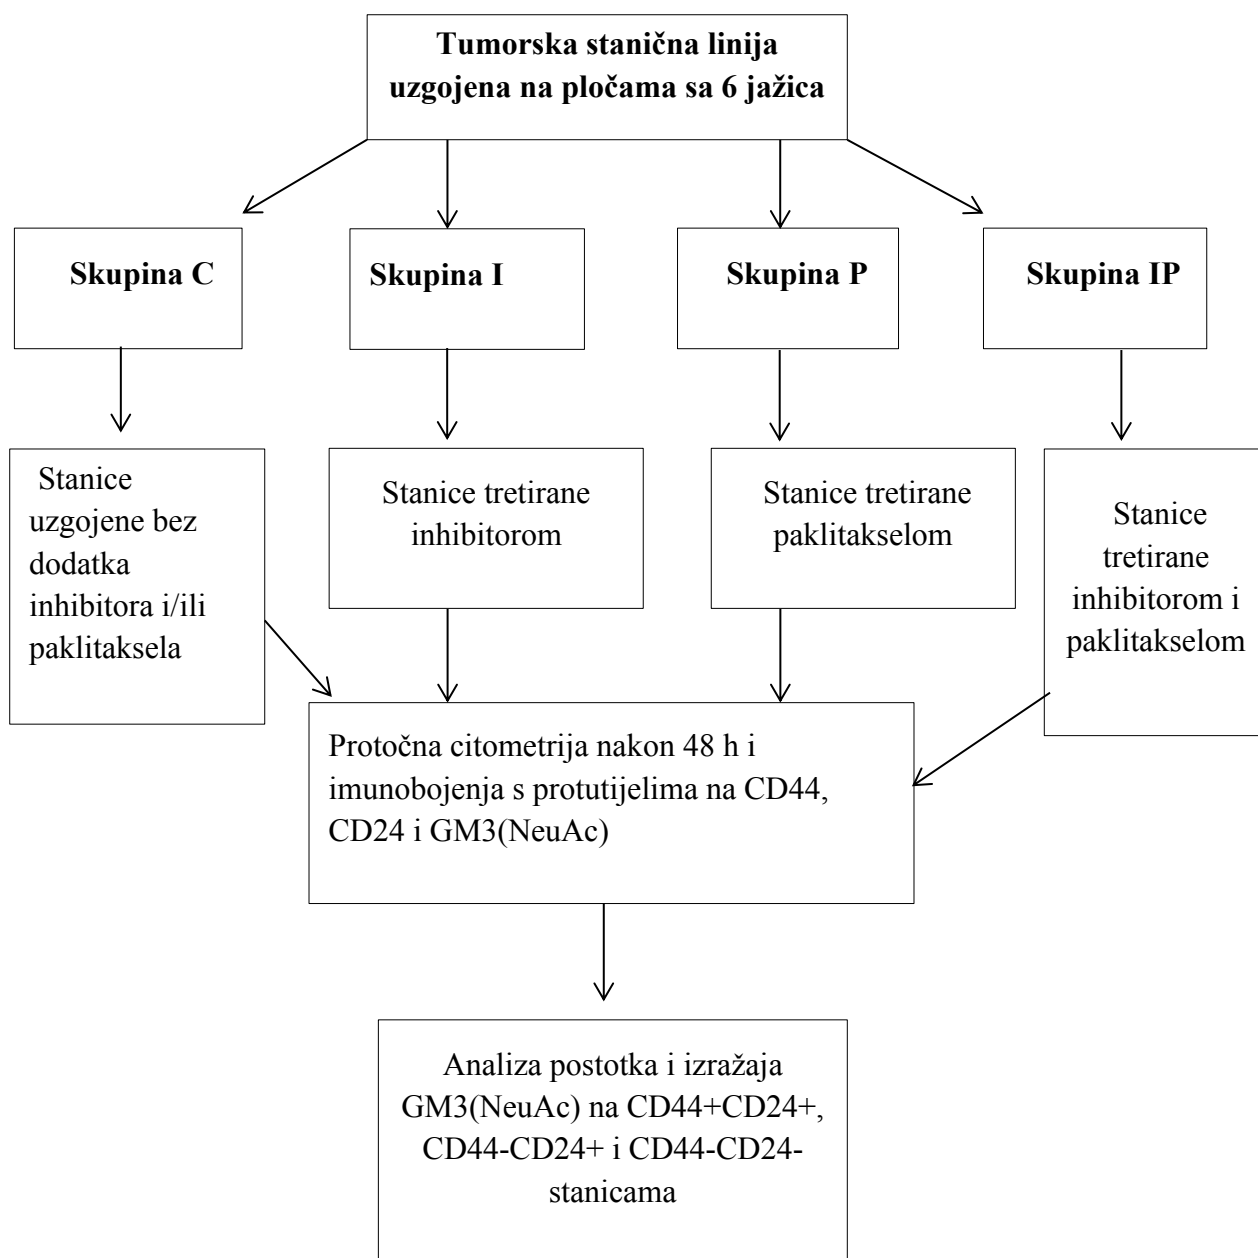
**Tumorska stanična linija uzgojena na pločama sa 6 jažica**

**Skupina C**

**Skupina I**

**Skupina P**

**Skupina IP**

Stanice uzgojene bez dodatka inhibitora i/ili paklitaksela

Stanice tretirane inhibitorom

Stanice tretirane paklitakselom

Stanice tretirane inhibitorom i paklitakselom

Protočna citometrija nakon 48 h i imunobojenja s protutijelima na CD44, CD24 i GM3(NeuAc)

Analiza postotka i izražaja GM3(NeuAc) na CD44+CD24+, CD44-CD24+ i CD44-CD24- stanicama